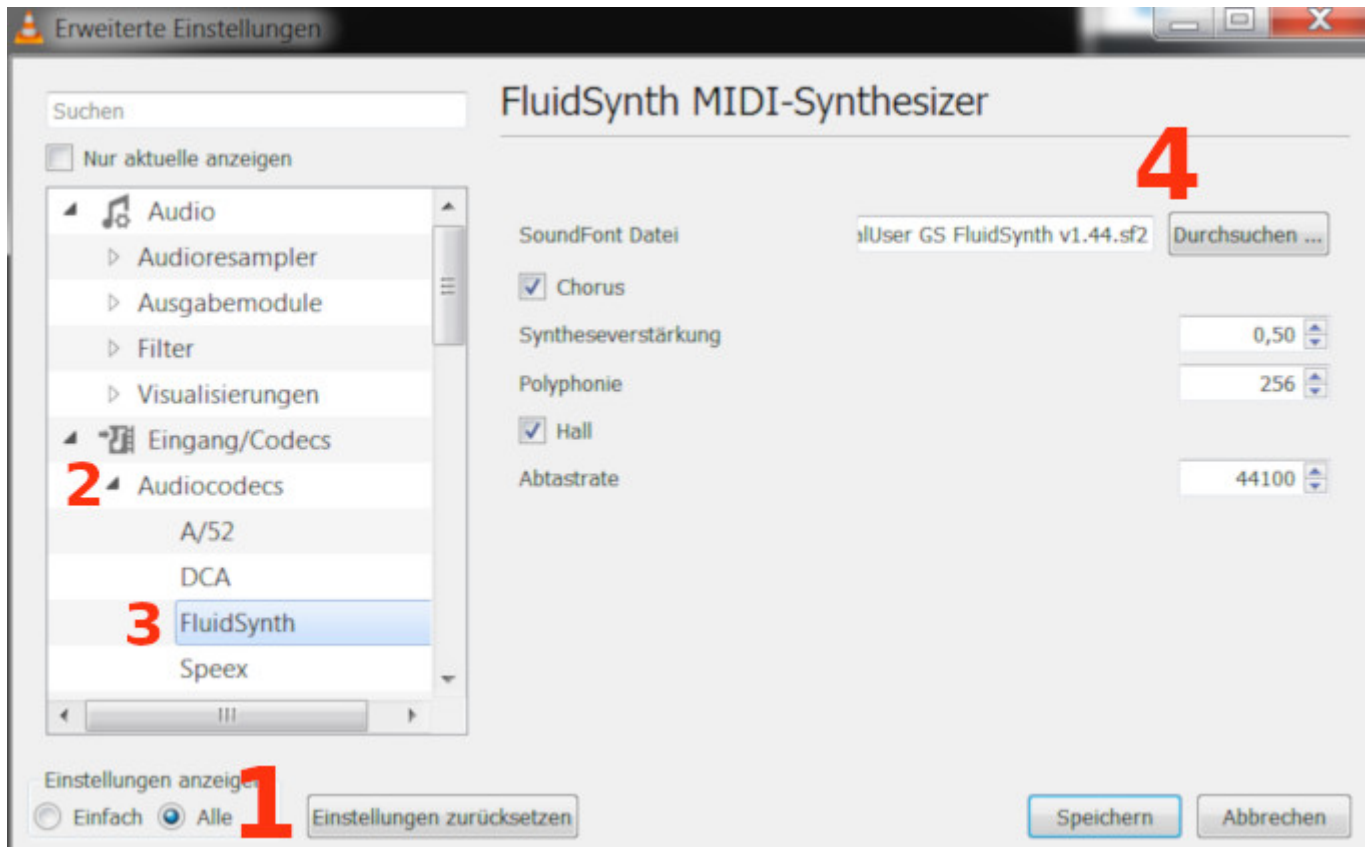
Erweiterte Einstellungen

Suchen

Nur aktuelle anzeigen

Audio
Audioresampler
Ausgabemodule
Filter
Visualisierungen
Eingang/Codecs
2 Audiocodecs
A/52
DCA
3 FluidSynth
Speex

FluidSynth MIDI-Synthesizer

4

SoundFont Datei alUser GS FluidSynth v1.44.sf2 Durchsuchen ...
Chorus
Syntheseverstärkung 0,50
Polyphonie 256
Hall
Abtastrate 44100

Einstellungen anzeigen
Einfach Alle 1 Einstellungen zurücksetzen

Speichern Abbrechen